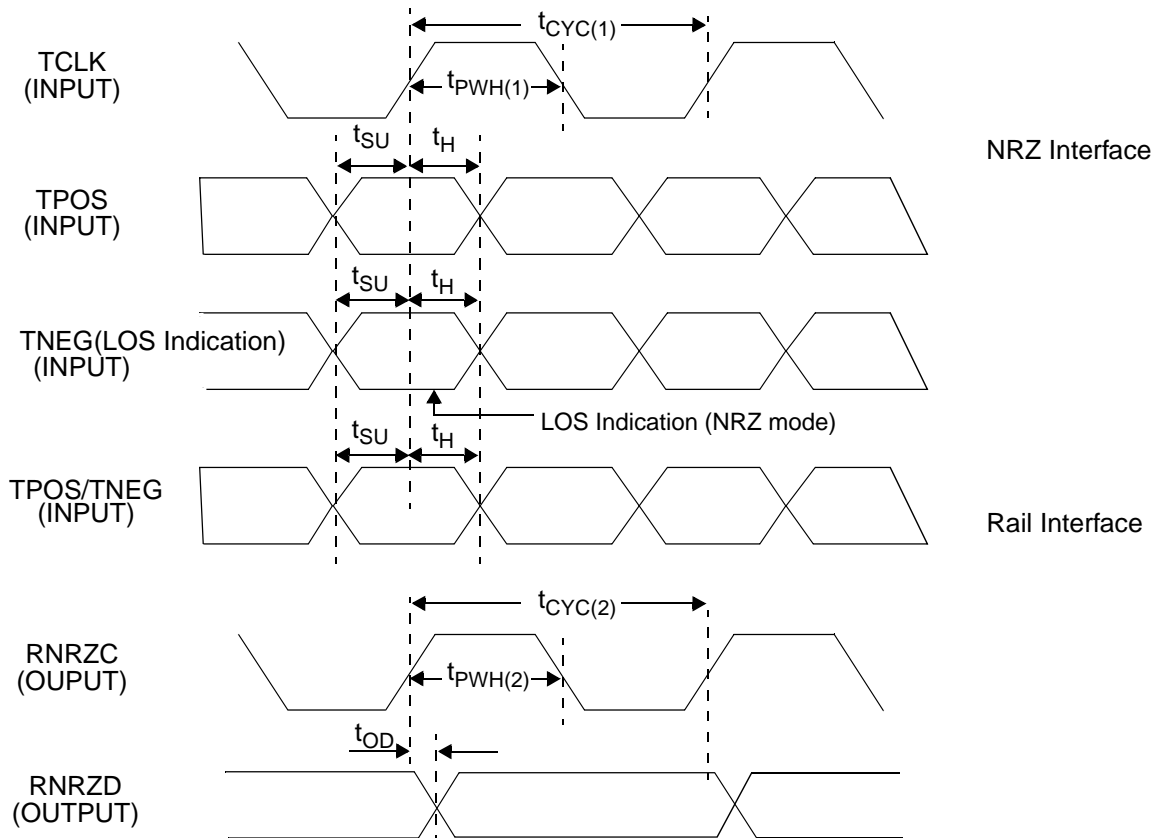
$t_{CYC(1)}$

TCLK (INPUT)

$t_{PWH(1)}$

$t_{SU}$ $t_H$

NRZ Interface

TPOS (INPUT)

$t_{SU}$ $t_H$

TNEG(LOS Indication) (INPUT)

LOS Indication (NRZ mode)

$t_{SU}$ $t_H$

TPOS/TNEG (INPUT)

Rail Interface

$t_{CYC(2)}$

RNRZC (OUPUT)

$t_{PWH(2)}$

$t_{OD}$

RNRZD (OUTPUT)